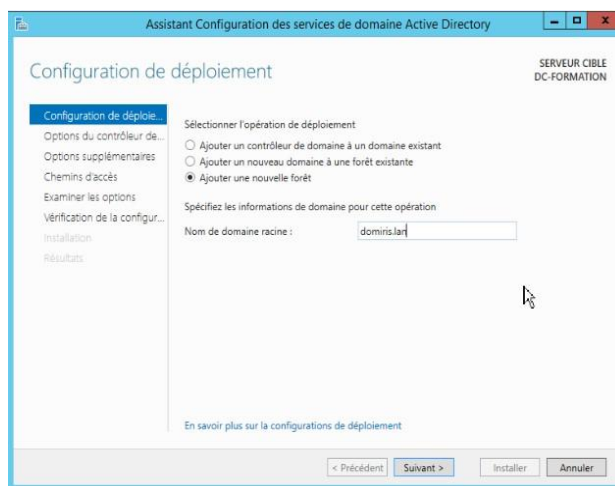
Assistant Configuration des services de domaine Active Directory

Configuration de déploiement

SERVEUR CIBLE
DC-FORMATION

Configuration de déploie...
Options du contrôleur de...
Options supplémentaires
Chemins d'accès
Examiner les options
Vérification de la configur...
Installation
Résultats

Sélectionner l'opération de déploiement

Ajouter un contrôleur de domaine à un domaine existant
Ajouter un nouveau domaine à une forêt existante
Ajouter une nouvelle forêt

Spécifiez les informations de domaine pour cette opération

Nom de domaine racine : domiris.lan

En savoir plus sur la configurations de déploiement

< Précédent
Suivant >
Installer
Annuler